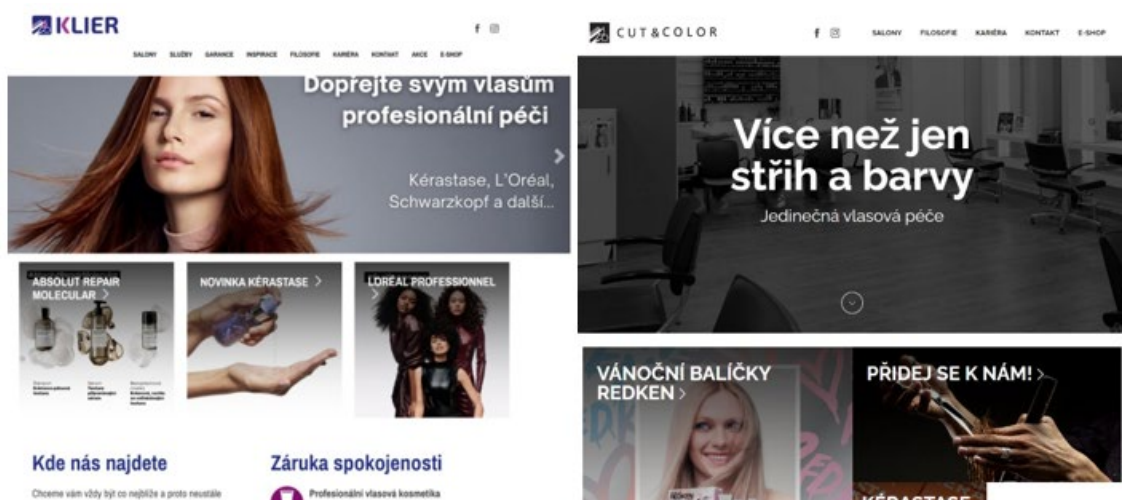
KLIER

SALONY SLUŽBY GARANCE INSPIRACE FILOSOFIE KARIÉRA KONTAKT AKCE E-SHOP

Dopřejte svým vlasům profesionální péči

Kérastase, L'Oréal, Schwarzkopf a další...

ABSOLUT REPAIR MOLECULAR

NOVINKA KÉRASTASE

LOREAL PROFESSIONNEL

Kde nás najdete

Chceme vám vždy být co nejblíže a proto neustále

Záruka spokojenosti

Profesionální vlasová kosmetika

CUT&COLOR

SALONY FILOSOFIE KARIÉRA KONTAKT E-SHOP

Více než jen střih a barvy

Jedinečná vlasová péče

VÁNOČNÍ BALÍČKY REDKEN

PŘIDEJ SE K NÁM!

KÉRASTASE